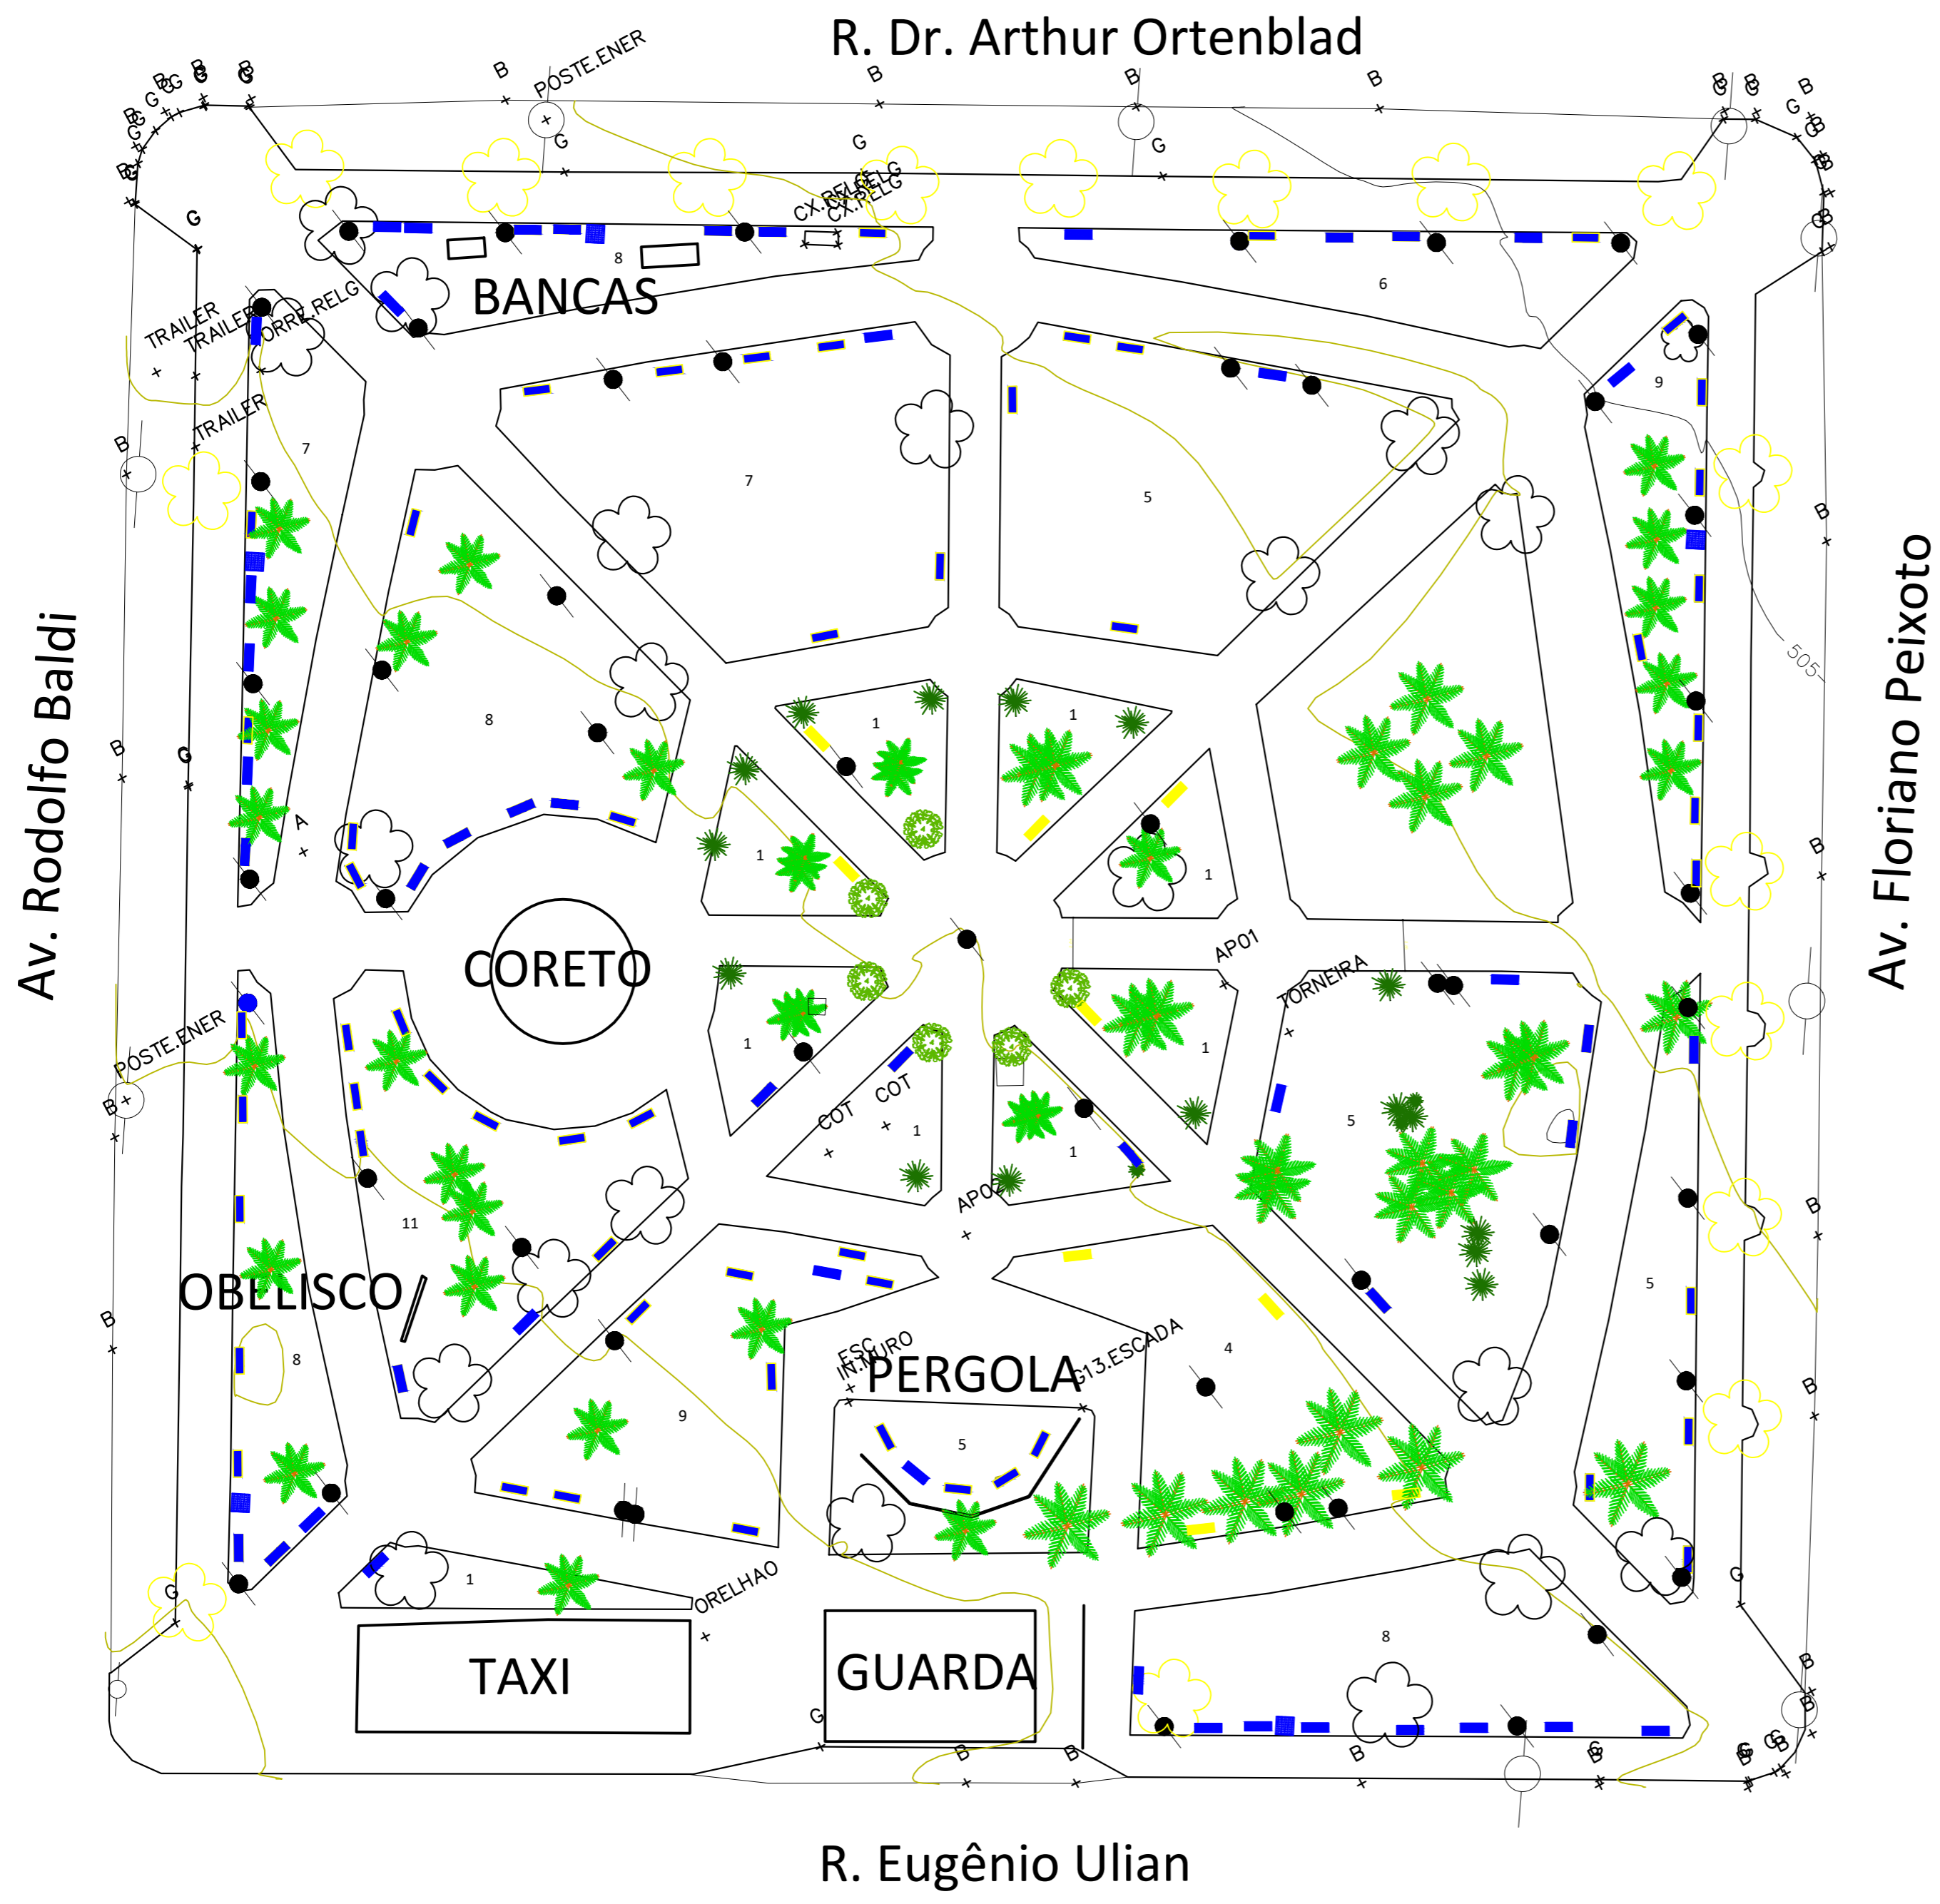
R. Dr. Arthur Ortenblad

B G G G B B G B B G G POSTE.ENER B B B B G G B B B G G G G CX.RELG CX.RELG G G G

8

BANCAS

6

TRAILER TRAILER TORRE.RELG TRAILER

7

7

5

9

B

Av. Rodolfo Baldi

Av. Floriano Peixoto

8

505

1

1

1

1

A

CORETO

AP01

TORNEIRA

POSTE.ENER

1

1

1

COT COT 1

1

5

AP02

11

OBELISCO

5

8

9

ESC IN.MURO

PERGOLA

G13.ESCADA

4

5

1

ORELHAO

TAXI

GUARDA

8

B B B B B B G G G B B

R. Eugênio Ulian